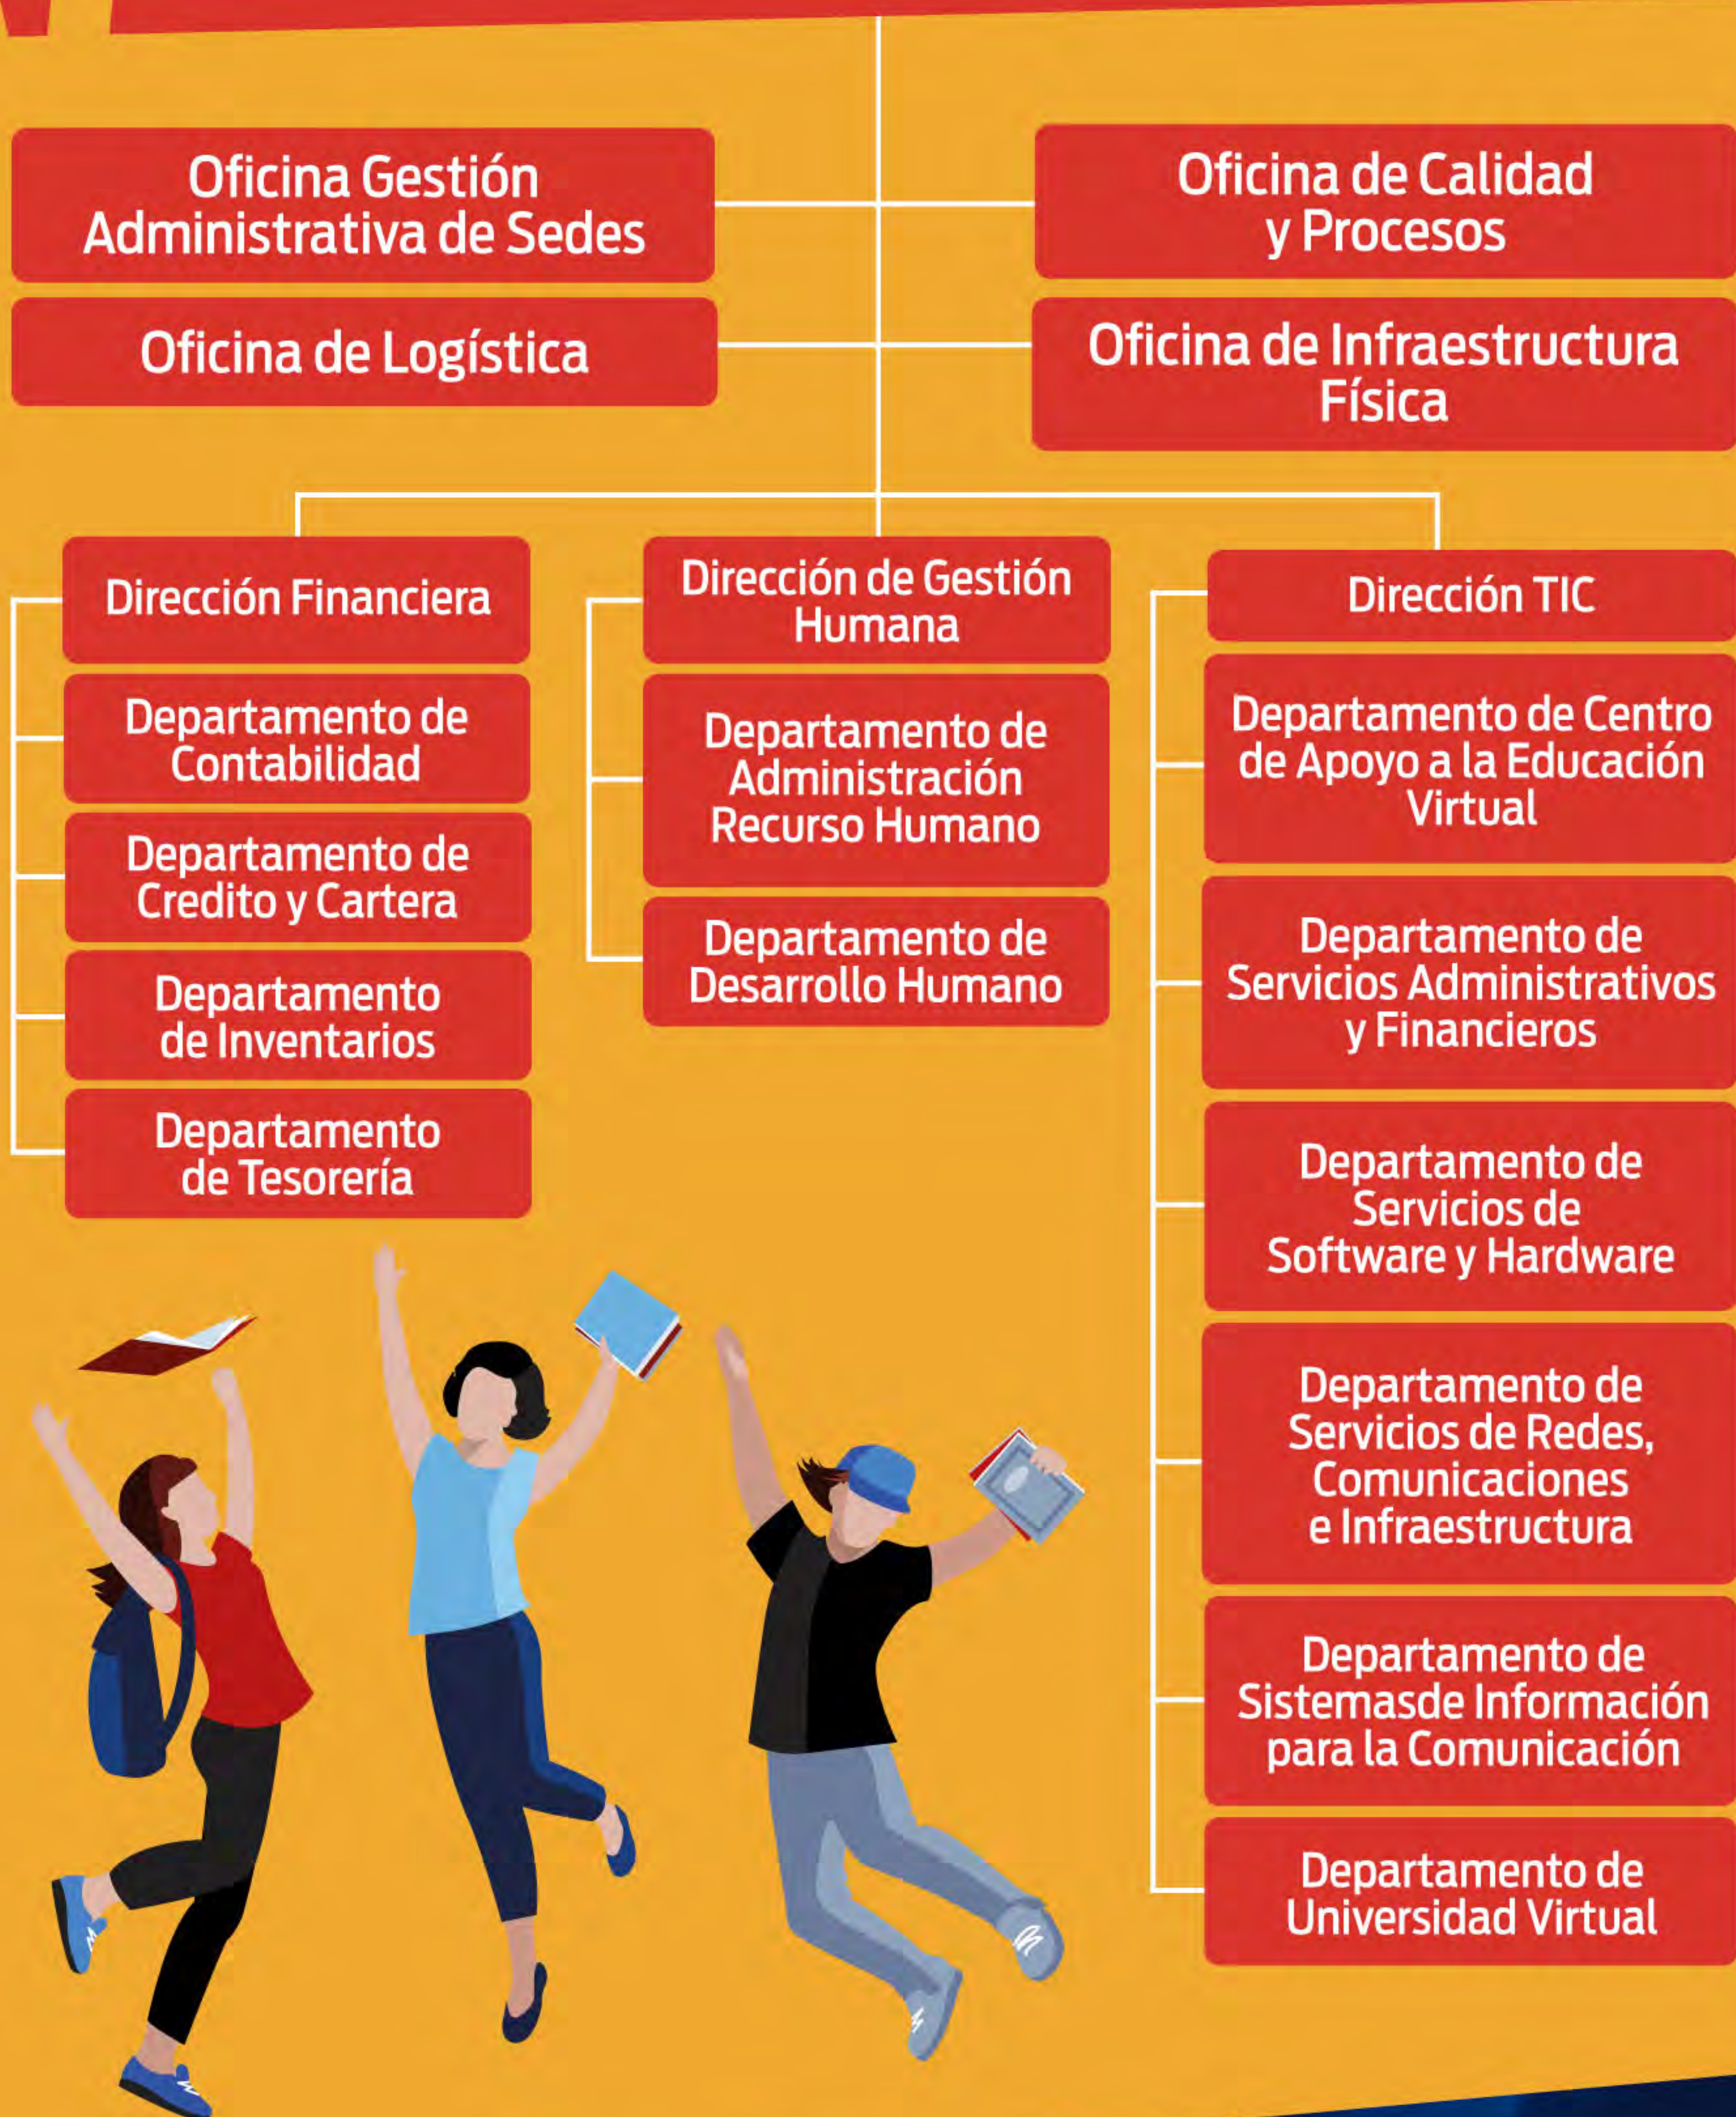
Oficina Gestión Administrativa de Sedes

Oficina de Calidad y Procesos

Oficina de Logística

Oficina de Infraestructura Física

Dirección Financiera

Departamento de Contabilidad

Departamento de Credito y Cartera

Departamento de Inventarios

Departamento de Tesorería

Dirección de Gestión Humana

Departamento de Administración Recurso Humano

Departamento de Desarrollo Humano

Dirección TIC

Departamento de Centro de Apoyo a la Educación Virtual

Departamento de Servicios Administrativos y Financieros

Departamento de Servicios de Software y Hardware

Departamento de Servicios de Redes, Comunicaciones e Infraestructura

Departamento de Sistemasde Información para la Comunicación

Departamento de Universidad Virtual